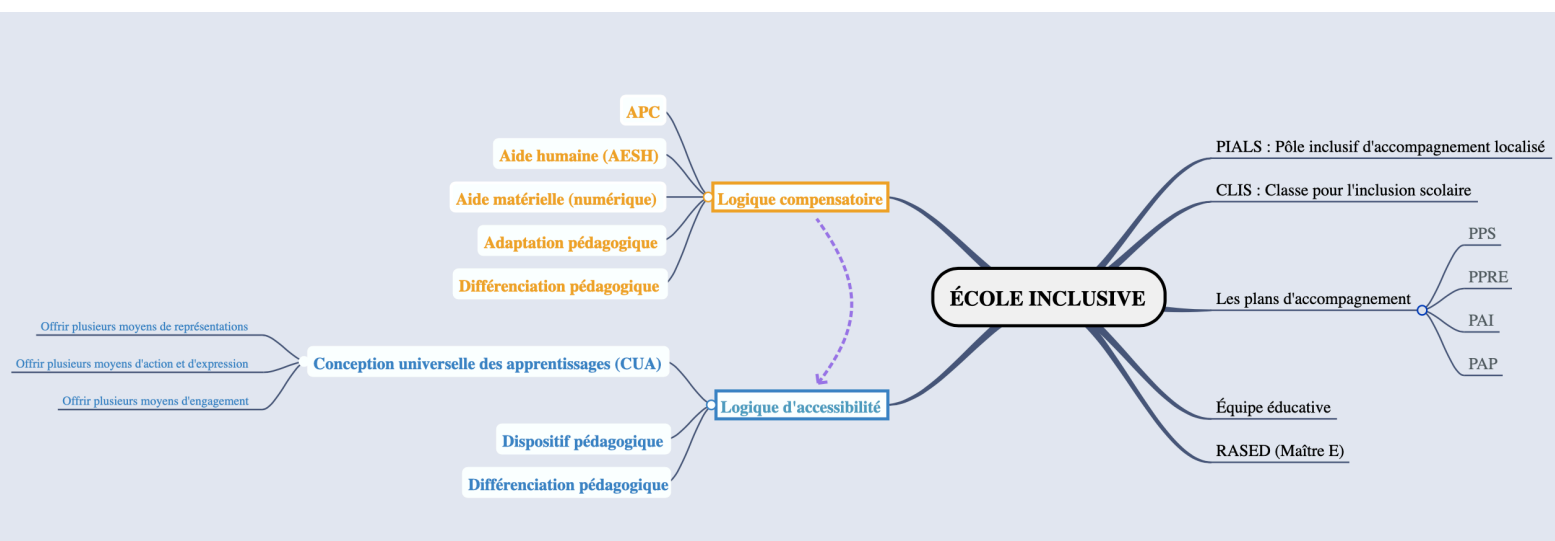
ÉCOLE INCLUSIVE

Logique compensatoire
APC
Aide humaine (AESH)
Aide matérielle (numérique)
Adaptation pédagogique
Différenciation pédagogique

Logique d'accessibilité
Conception universelle des apprentissages (CUA)
Offrir plusieurs moyens de représentations
Offrir plusieurs moyens d'action et d'expression
Offrir plusieurs moyens d'engagement
Dispositif pédagogique
Différenciation pédagogique

PIALS : Pôle inclusif d'accompagnement localisé
CLIS : Classe pour l'inclusion scolaire
Les plans d'accompagnement
PPS
PPRE
PAI
PAP
Équipe éducative
RASED (Maître E)